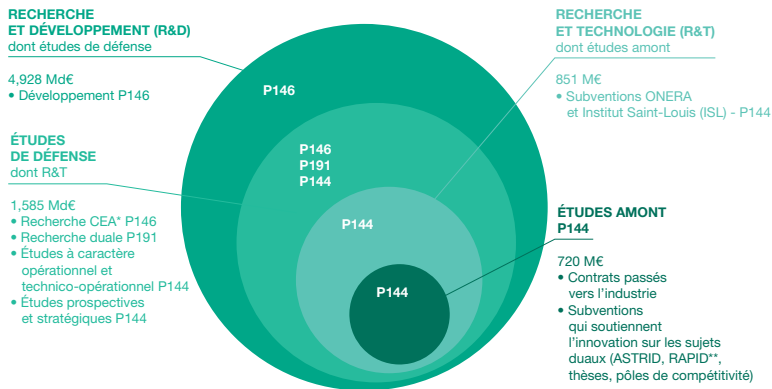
RECHERCHE ET DÉVELOPPEMENT (R&D)
dont études de défense

4,928 Md€
• Développement P146

ÉTUDES DE DÉFENSE
dont R&T

1,585 Md€
• Recherche CEA* P146
• Recherche duale P191
• Études à caractère opérationnel et technico-opérationnel P144
• Études prospectives et stratégiques P144

P146

P146
P191
P144

P144

P144

RECHERCHE ET TECHNOLOGIE (R&T)
dont études amont

851 M€
• Subventions ONERA et Institut Saint-Louis (ISL) - P144

ÉTUDES AMONT
P144

720 M€
• Contrats passés vers l'industrie
• Subventions qui soutiennent l'innovation sur les sujets duaux (ASTRID, RAPID**, thèses, pôles de compétitivité)